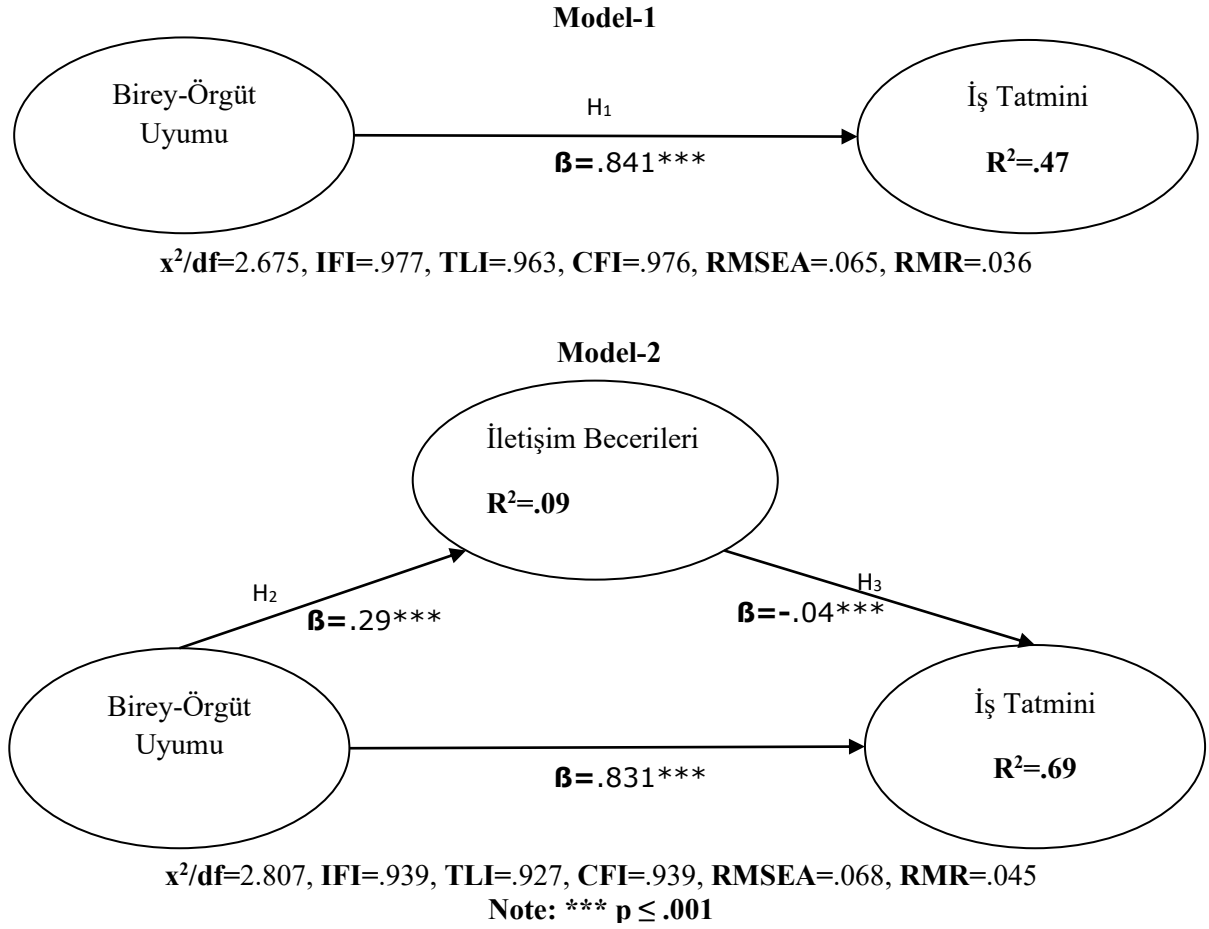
Model-1

Birey-Örgüt Uyumu

$H_1$

ß=.841***

İş Tatmini

$R^2$=.47

$x^2$/df=2.675, IFI=.977, TLI=.963, CFI=.976, RMSEA=.065, RMR=.036

Model-2

İletişim Becerileri

$R^2$=.09

$H_2$

ß=.29***

$H_3$

ß=-.04***

Birey-Örgüt Uyumu

İş Tatmini

$R^2$=.69

ß=.831***

$x^2$/df=2.807, IFI=.939, TLI=.927, CFI=.939, RMSEA=.068, RMR=.045

Note: *** p ≤ .001